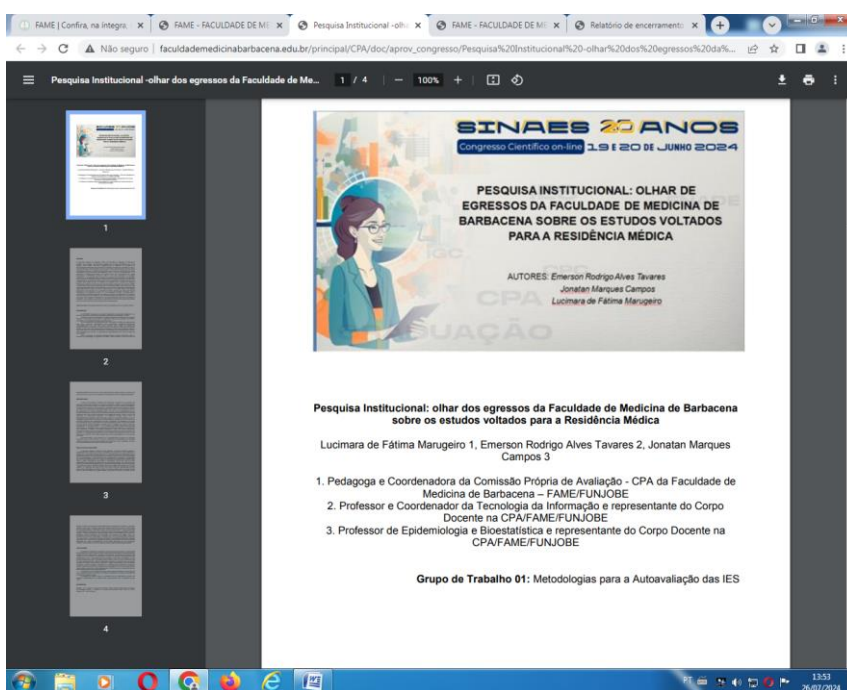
FAME | Confira, na íntegra × FAME - FACULDADE DE ME × Pesquisa Institucional -olha × FAME - FACULDADE DE ME × Relatório de encerramento ×

Não seguro | faculdademedicinabarbacena.edu.br/principal/CPA/doc/aprov_congresso/Pesquisa%20Institucional%20-olhar%20dos%20egressos%20da%...

Pesquisa Institucional -olhar dos egressos da Faculdade de Me... 1 / 4 — 100% +

1

2

3

4

SINAES 20 ANOS
Congresso Científico on-line 19 E 20 DE JUNHO 2024

PESQUISA INSTITUCIONAL: OLHAR DE EGRESSOS DA FACULDADE DE MEDICINA DE BARBACENA SOBRE OS ESTUDOS VOLTADOS PARA A RESIDÊNCIA MÉDICA

AUTORES: Emerson Rodrigo Alves Tavares
Jonatan Marques Campos
Lucimara de Fátima Marugeiro

IGC
CPA
UAÇÃO

Pesquisa Institucional: olhar dos egressos da Faculdade de Medicina de Barbacena sobre os estudos voltados para a Residência Médica

Lucimara de Fátima Marugeiro 1, Emerson Rodrigo Alves Tavares 2, Jonatan Marques Campos 3

1. Pedagoga e Coordenadora da Comissão Própria de Avaliação - CPA da Faculdade de Medicina de Barbacena – FAME/FUNJOBE
2. Professor e Coordenador da Tecnologia da Informação e representante do Corpo Docente na CPA/FAME/FUNJOBE
3. Professor de Epidemiologia e Bioestatística e representante do Corpo Docente na CPA/FAME/FUNJOBE

Grupo de Trabalho 01: Metodologias para a Autoavaliação das IES

13:53
26/07/2024